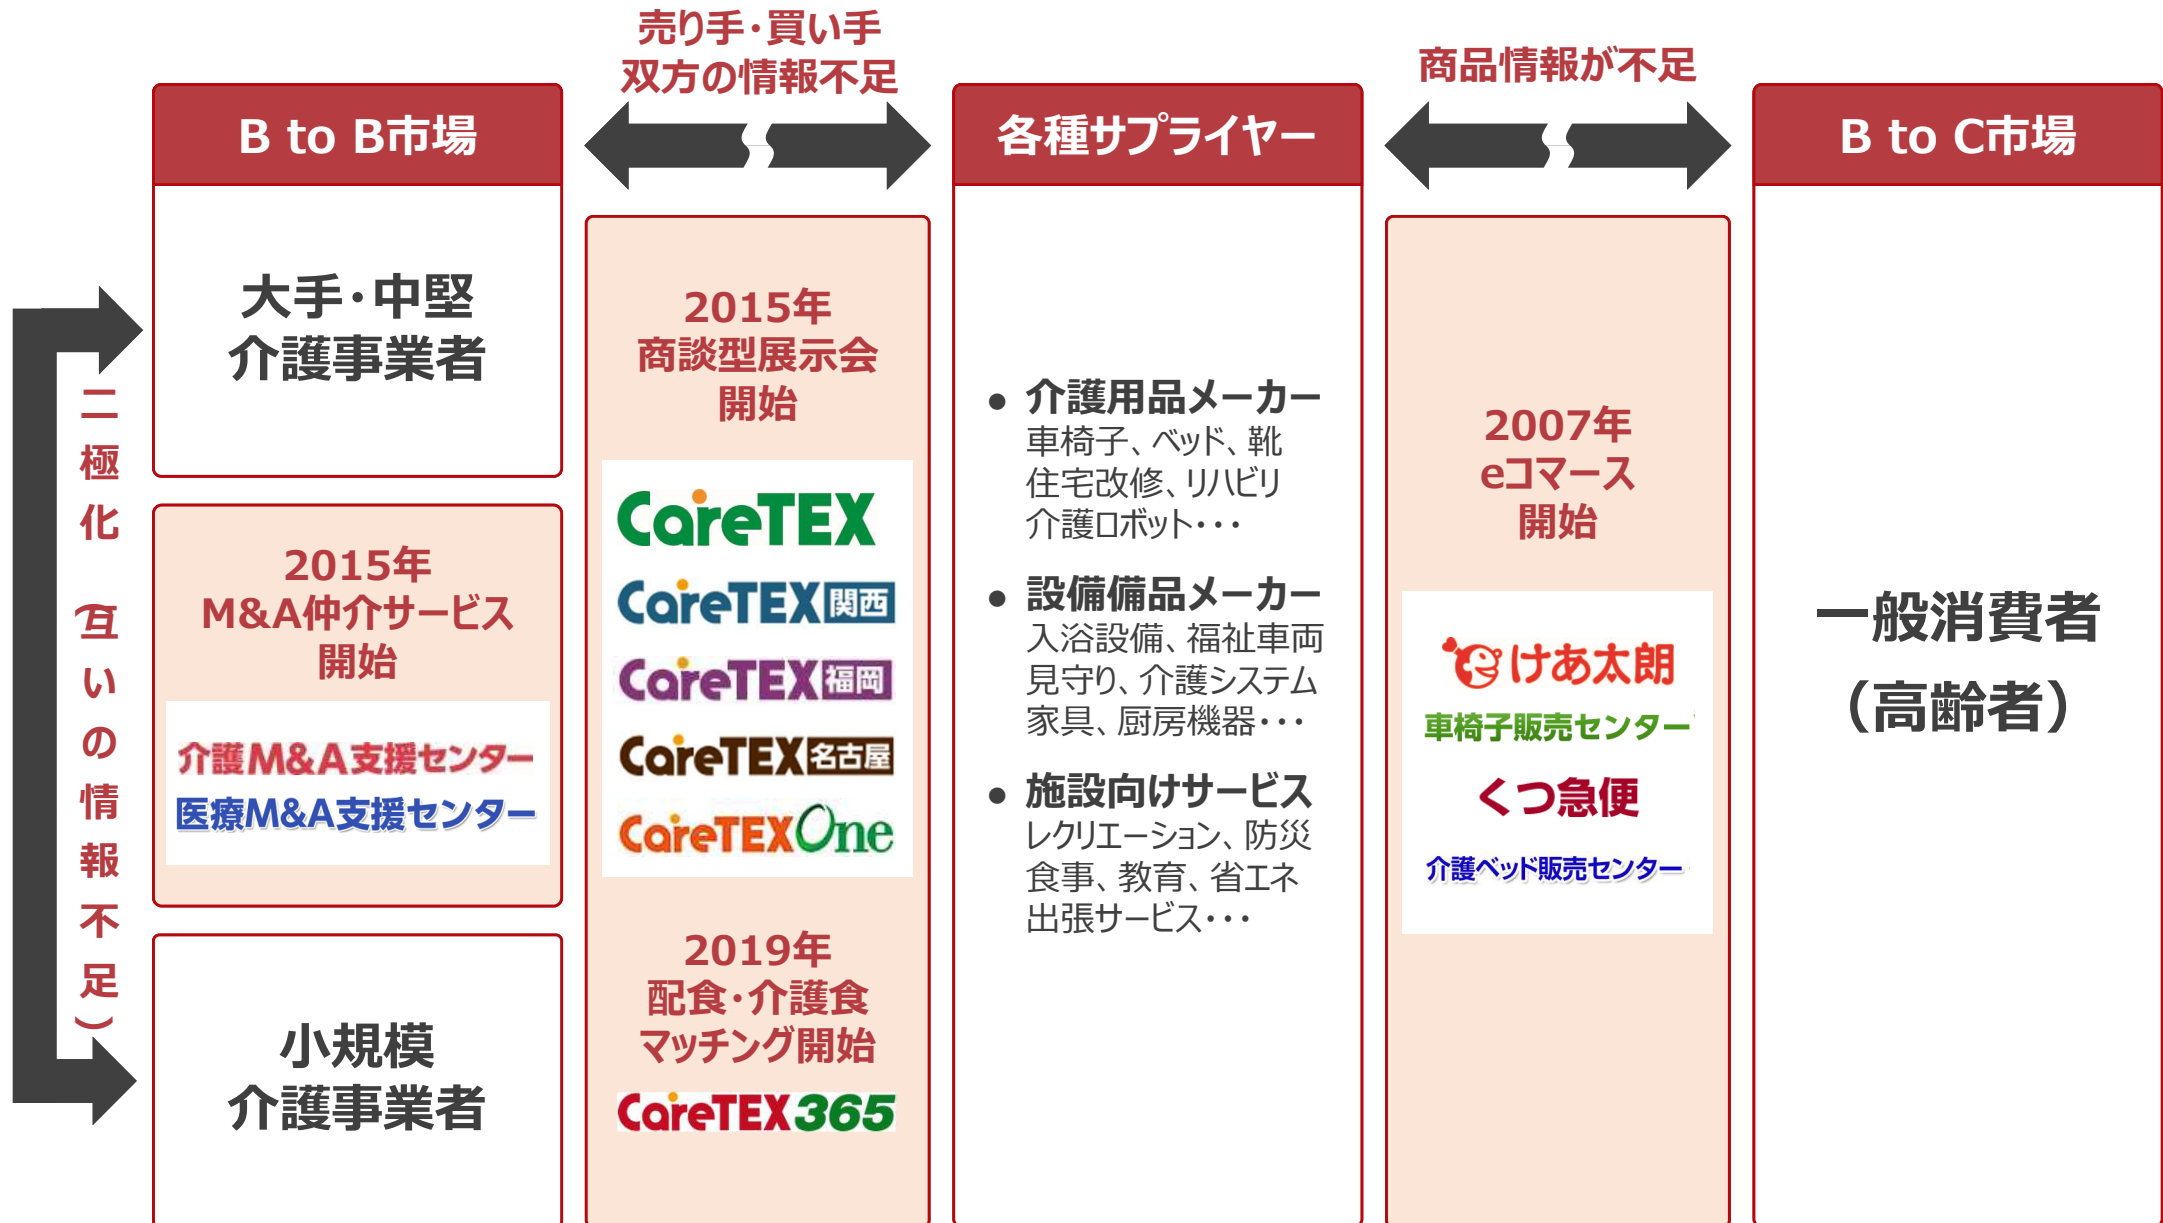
売り手・買い手
双方の情報不足

商品情報が不足

B to B市場

各種サプライヤー

B to C市場

大手・中堅
介護事業者

二極化（互いの情報不足）

2015年
M&A仲介サービス
開始

介護M&A支援センター
医療M&A支援センター

小規模
介護事業者

2015年
商談型展示会
開始

CareTEX
CareTEX関西
CareTEX福岡
CareTEX名古屋
CareTEXOne

2019年
配食・介護食
マッチング開始

CareTEX365

● 介護用品メーカー
車椅子、ベッド、靴
住宅改修、リハビリ
介護ロボット・・・

● 設備備品メーカー
入浴設備、福祉車両
見守り、介護システム
家具、厨房機器・・・

● 施設向けサービス
レクリエーション、防災
食事、教育、省エネ
出張サービス・・・

2007年
eコマース
開始

けあ太朗
車椅子販売センター
くつ急便
介護ベッド販売センター

一般消費者
（高齢者）